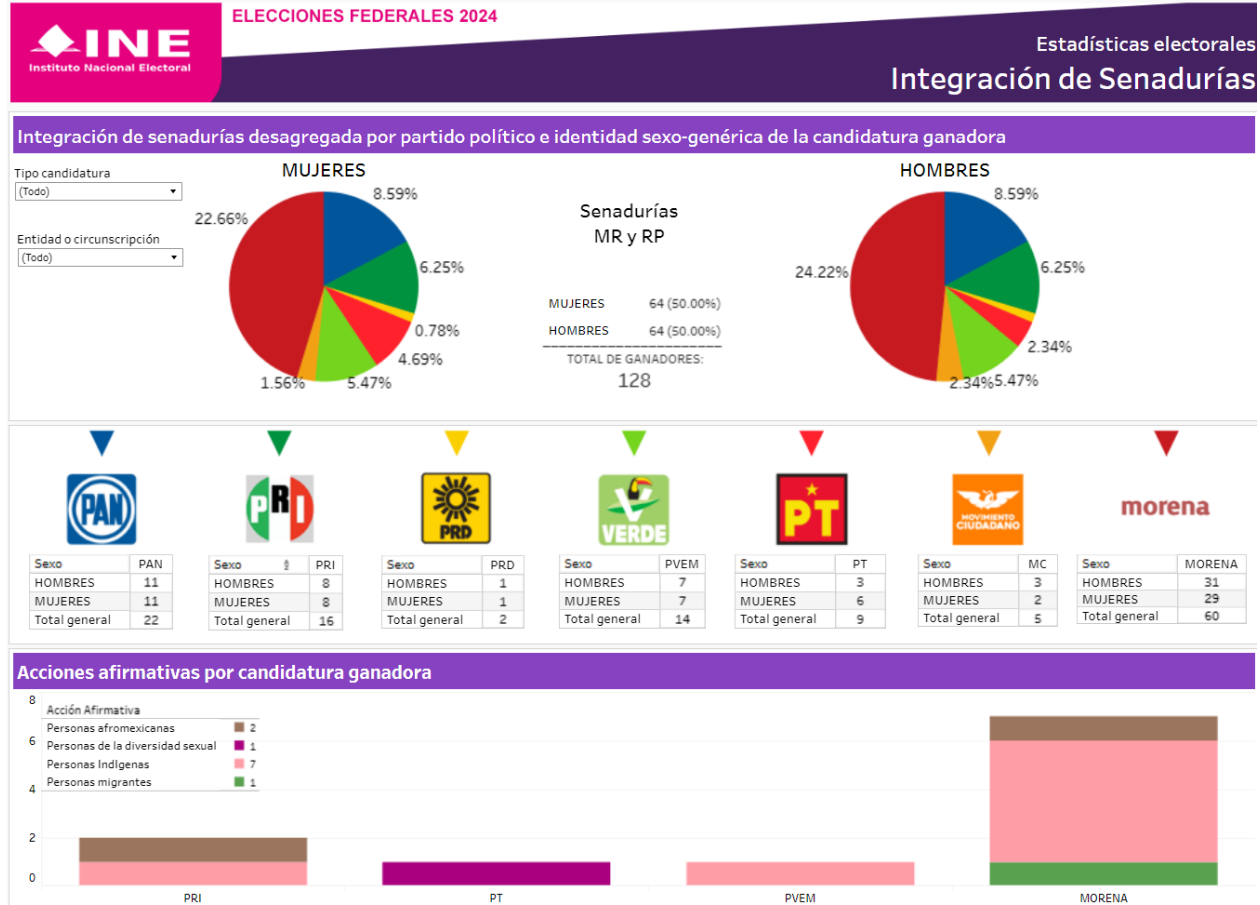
INE
Instituto Nacional Electoral

ELECCIONES FEDERALES 2024

Estadísticas electorales
Integración de Senadurías

Integración de senadurías desagregada por partido político e identidad sexo-genérica de la candidatura ganadora

Tipo candidatura
(Todo)

Entidad o circunscripción
(Todo)

MUJERES
8.59%
6.25%
0.78%
4.69%
5.47%
1.56%
22.66%

Senadurías
MR y RP

MUJERES 64 (50.00%)
HOMBRES 64 (50.00%)
TOTAL DE GANADORES:
128

HOMBRES
8.59%
6.25%
2.34%
5.47%
2.34%
24.22%

PAN
PRI
PRD
VERDE
PT
MOVIMIENTO CIUDADANO
morena

| Sexo | PAN |
|---|---|
| HOMBRES | 11 |
| MUJERES | 11 |
| Total general | 22 |

| Sexo | PRI |
|---|---|
| HOMBRES | 8 |
| MUJERES | 8 |
| Total general | 16 |

| Sexo | PRD |
|---|---|
| HOMBRES | 1 |
| MUJERES | 1 |
| Total general | 2 |

| Sexo | PVEM |
|---|---|
| HOMBRES | 7 |
| MUJERES | 7 |
| Total general | 14 |

| Sexo | PT |
|---|---|
| HOMBRES | 3 |
| MUJERES | 6 |
| Total general | 9 |

| Sexo | MC |
|---|---|
| HOMBRES | 3 |
| MUJERES | 2 |
| Total general | 5 |

| Sexo | MORENA |
|---|---|
| HOMBRES | 31 |
| MUJERES | 29 |
| Total general | 60 |

Acciones afirmativas por candidatura ganadora

Acción Afirmativa
Personas afromexicanas 2
Personas de la diversidad sexual 1
Personas Indígenas 7
Personas migrantes 1

8
6
4
2
0

PRI
PT
PVEM
MORENA